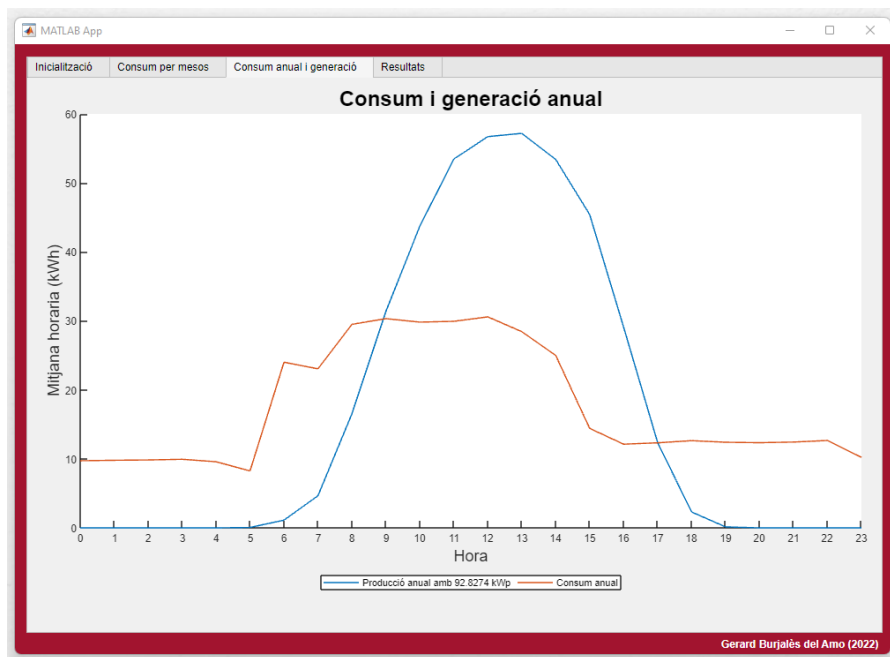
MATLAB App

Inicialització | Consum per mesos | Consum anual i generació | Resultats

Consum i generació anual

60
50
40
30
20
10
0

Mitjana horaria (kWh)

0 1 2 3 4 5 6 7 8 9 10 11 12 13 14 15 16 17 18 19 20 21 22 23

Hora

Producció anual amb 92.8274 kWp
Consum anual

Gerard Burjalès del Amo (2022)